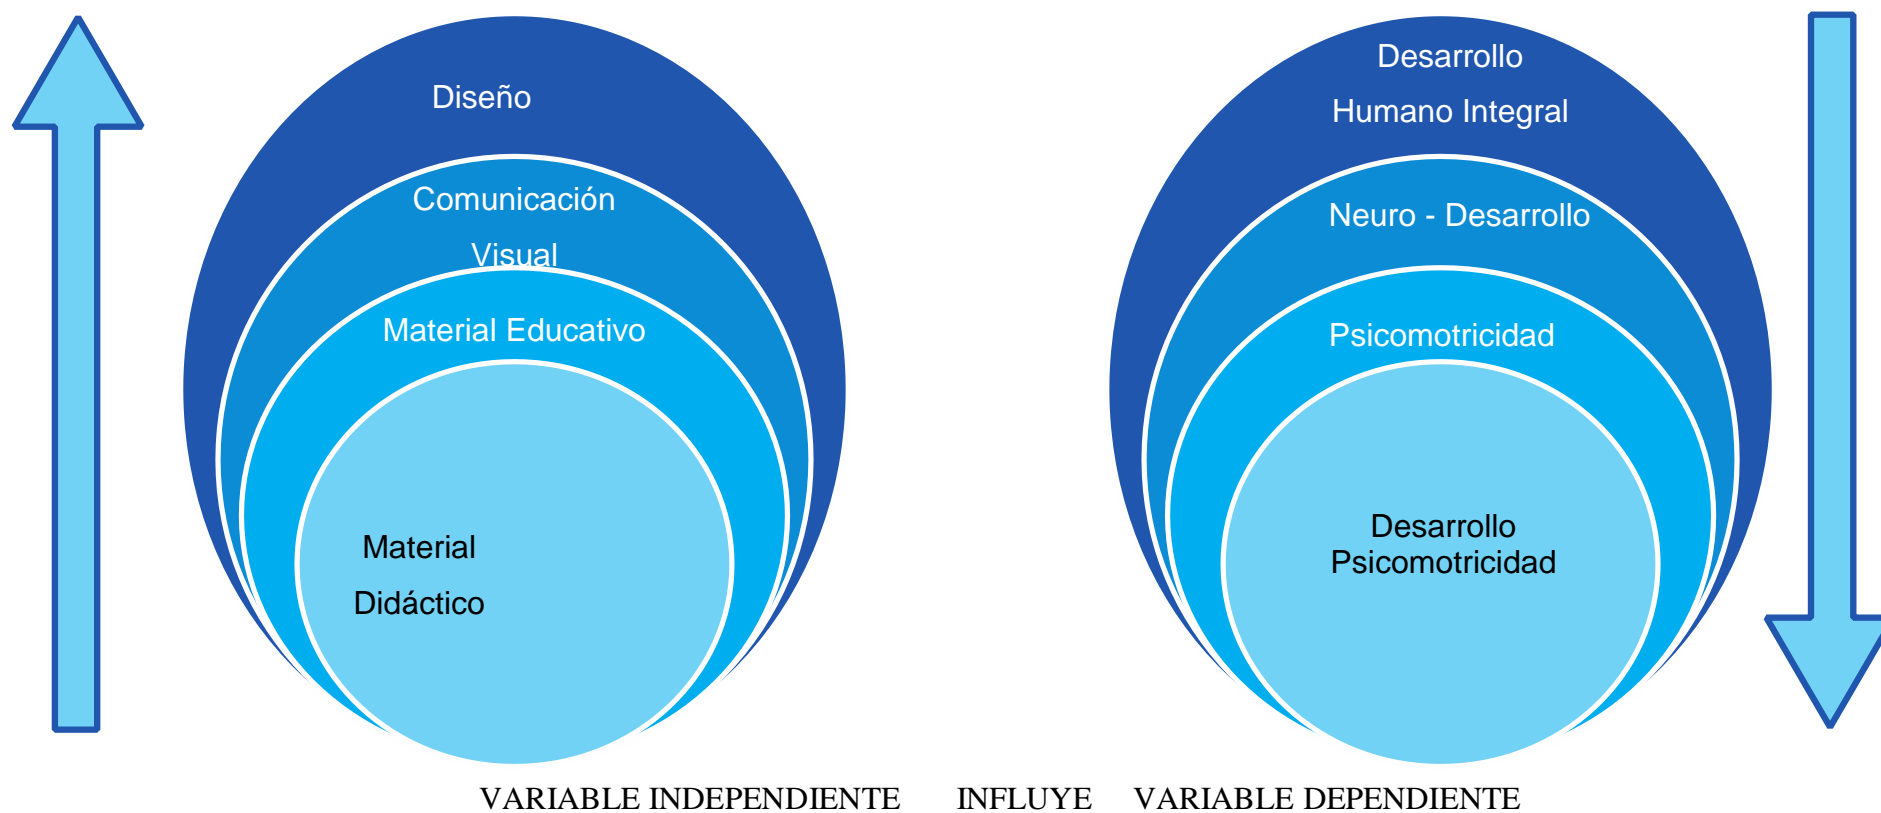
Diseño

Comunicación Visual

Material Educativo

Material Didáctico

Desarrollo Humano Integral

Neuro - Desarrollo

Psicomotricidad

Desarrollo Psicomotricidad

VARIABLE INDEPENDIENTE INFLUYE VARIABLE DEPENDIENTE